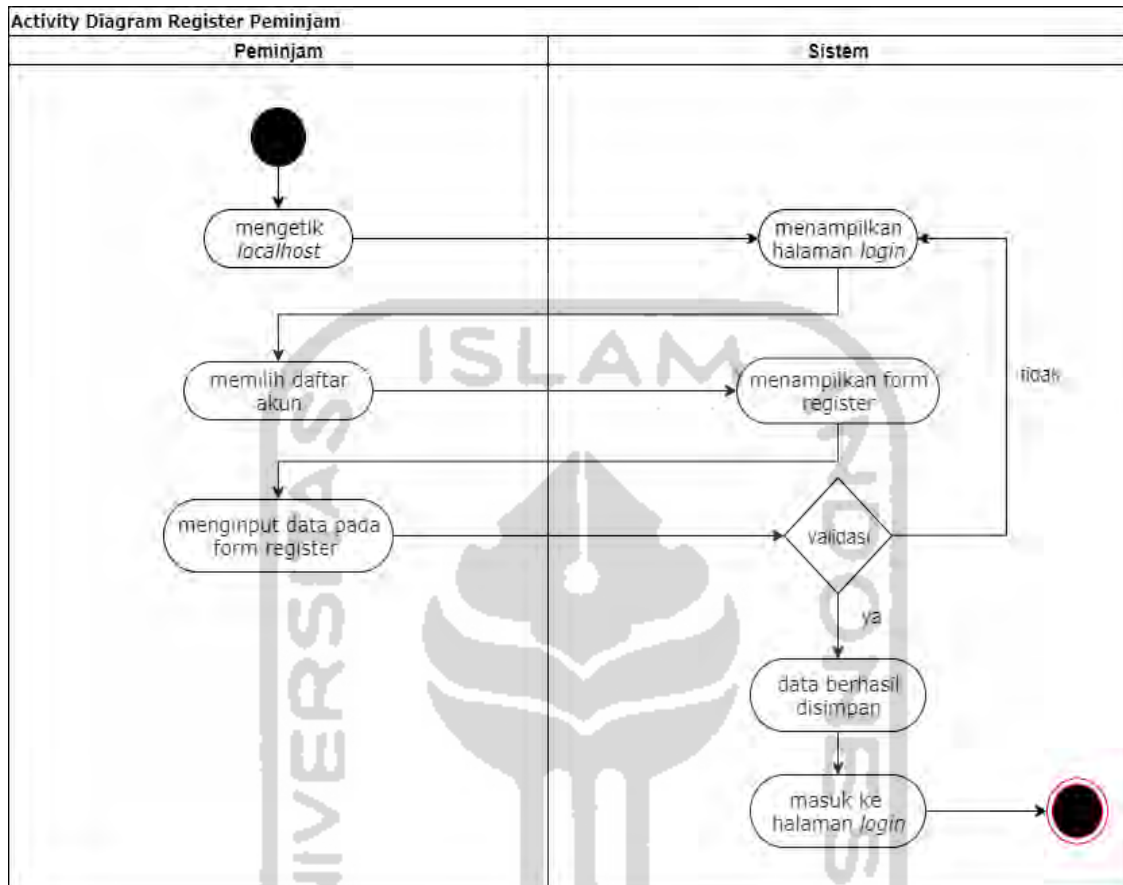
Activity Diagram Register Peminjam

Peminjam

Sistem

mengetik *localhost*

menampilkan halaman *login*

memilih daftar akun

menampilkan form register

tidak

menginput data pada form register

validasi

ya

data berhasil disimpan

masuk ke halaman *login*

ISLAM

UNIVERSITAS